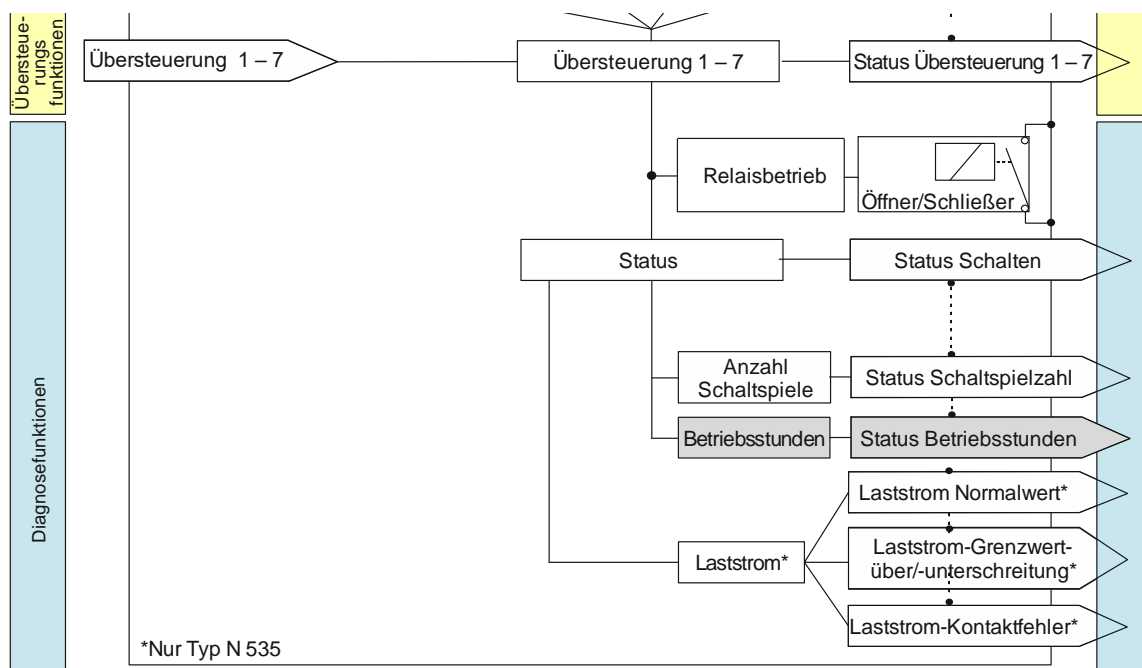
Übersteuerungsfunktionen

Übersteuerung 1 – 7

Übersteuerung 1 – 7

Status Übersteuerung 1 – 7

Diagnosefunktionen

Relaisbetrieb

Öffner/Schließer

Status

Status Schalten

Anzahl Schaltspiele

Status Schaltspielzahl

Betriebsstunden

Status Betriebsstunden

Laststrom Normalwert*

Laststrom*

Laststrom-Grenzwert-über/-unterschreitung*

Laststrom-Kontaktfehler*

*Nur Typ N 535